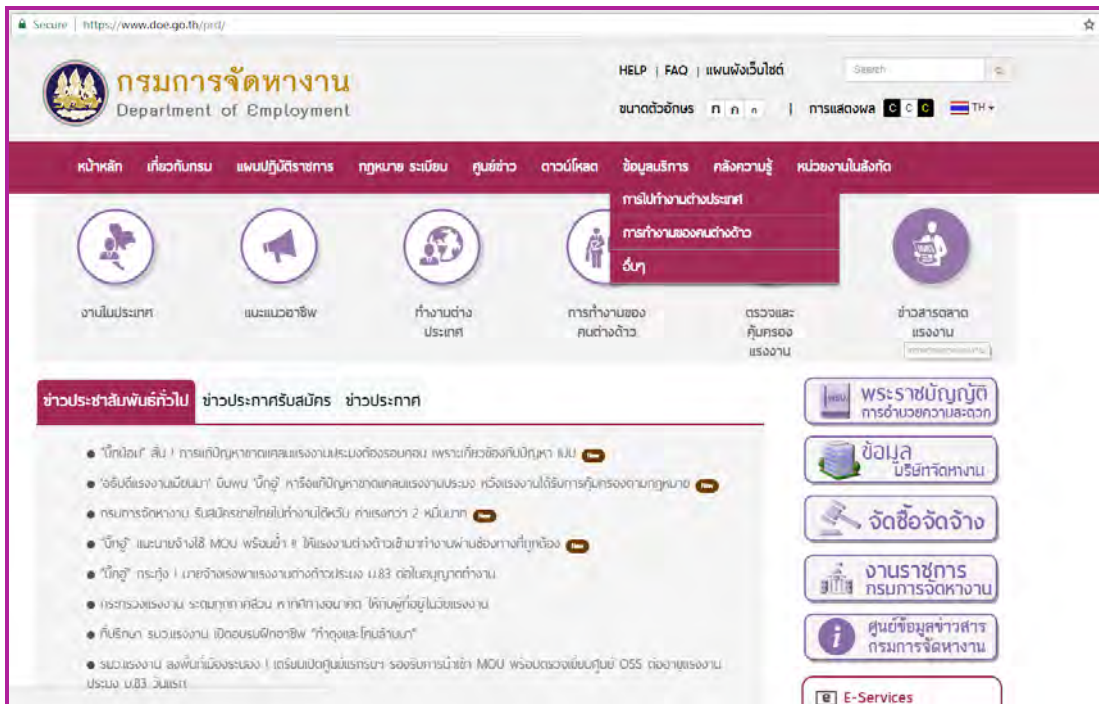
Secure | https://www.doe.go.th/prd/

กรมการจัดหางาน
Department of Employment

HELP | FAQ | แผนผังเว็บไซต์

Search

ขนาดตัวอักษร ก ก ก | การแสดงผล C C C TH

หน้าหลัก เกี่ยวกับกรม แผนปฏิบัติราชการ กฎหมาย ระเบียบ ศูนย์ข่าว ดาวน์โหลด ข้อมูลบริการ คลังความรู้ หน่วยงานในสังกัด

การไปทำงานต่างประเทศ
การทำงานของคนต่างด้าว
อื่นๆ

งานในประเทศ
แนะแนวอาชีพ
ทำงานต่างประเทศ
การทำงานของคนต่างด้าว
ตรวจและคุ้มครองแรงงาน
ข่าวสารตลาดแรงงาน

ข่าวประชาสัมพันธ์ทั่วไป ข่าวประกาศรับสมัคร ข่าวประกาศ

● "บิ๊กน้อย" สั่ง ! การแก้ปัญหาขาดแคลนแรงงานประมงต้องรอบคอบ เพราะเกี่ยวข้องกับปัญหา IUU New
● "อธิบดีแรงงานเมียนมา" ชื่นชม "บิ๊กอู๋" หารือแก้ปัญหาขาดแคลนแรงงานประมง หวังแรงงานได้รับการคุ้มครองตามกฎหมาย New
● กรมการจัดหางาน รับสมัครชายไทยไปทำงานไต้หวัน ค่าแรงกว่า 2 หมื่นบาท New
● "บิ๊กอู๋" แนะนายจ้างใช้ MOU พร้อมย้ำ !! ให้แรงงานต่างด้าวเข้ามาทำงานผ่านช่องทางที่ถูกต้อง New
● "บิ๊กอู๋" กระทุ้ง ! นายจ้างเรือพาแรงงานต่างด้าวประมง ม.83 ต่อใบอนุญาตทำงาน
● กระทรวงแรงงาน ระดมทุกภาคส่วน หาทิศทางอนาคต ให้กับผู้ที่อยู่ในวัยแรงงาน
● ที่ปรึกษา รมว.แรงงาน เปิดอบรมฝึกอาชีพ "ทำตุงและโคมล้านนา"
● รมว.แรงงาน ลงพื้นที่เมืองระนอง ! เตรียมเปิดศูนย์แรกรับฯ รองรับการนำเข้า MOU พร้อมตรวจเยี่ยมศูนย์ OSS ต่ออายุแรงงานประมง ม.83 วันแรก

พระราชบัญญัติ การอำนวยความสะดวก
ข้อมูล บริษัทจัดหางาน
จัดซื้อจัดจ้าง
งานราชการ กรมการจัดหางาน
ศูนย์ข้อมูลข่าวสาร กรมการจัดหางาน
E-Services